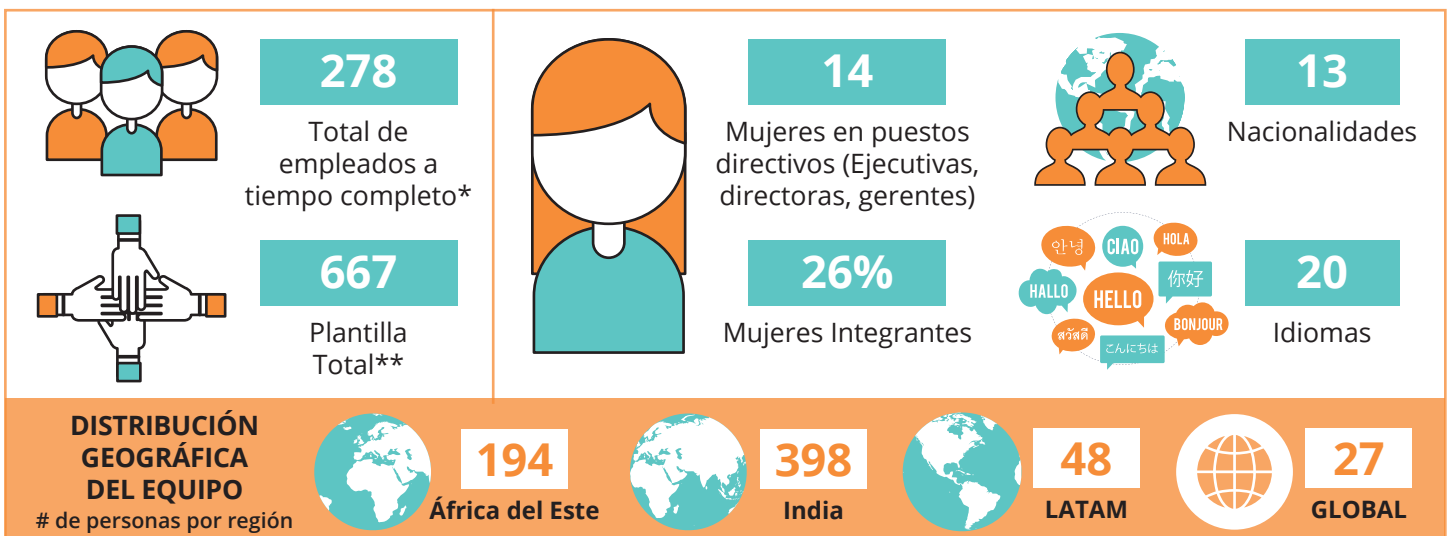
278

Total de empleados a tiempo completo*

667

Plantilla Total**

14

Mujeres en puestos directivos (Ejecutivas, directoras, gerentes)

26%

Mujeres Integrantes

13

Nacionalidades

안녕 CIAO HOLA HALLO HELLO 你好 สวัสดี BONJOUR こんにちは

20

Idiomas

DISTRIBUCIÓN GEOGRÁFICA DEL EQUIPO
# de personas por región

194
África del Este

398
India

48
LATAM

27
GLOBAL